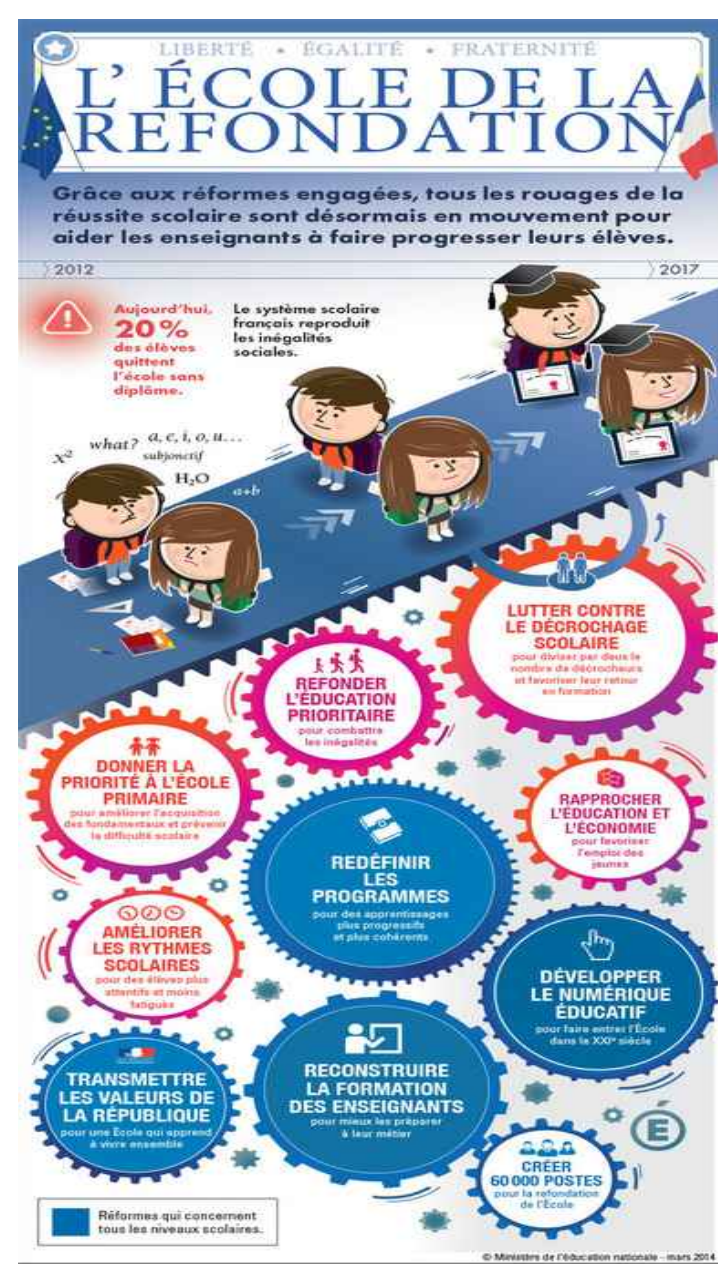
LIBERTÉ • ÉGALITÉ • FRATERNITÉ

L' ÉCOLE DE LA REFONDATION

Grâce aux réformes engagées, tous les rouages de la réussite scolaire sont désormais en mouvement pour aider les enseignants à faire progresser leurs élèves.

2012

2017

Aujourd'hui, 20% des élèves quittent l'école sans diplôme.

Le système scolaire français reproduit les inégalités sociales.

$x^2$ what? a, e, i, o, u... subjonctif $H_2O$ a+b

LUTTER CONTRE LE DÉCROCHAGE SCOLAIRE
pour diviser par deux le nombre de décrocheurs et favoriser leur retour en formation

REFONDER L'ÉDUCATION PRIORITAIRE
pour combattre les inégalités

DONNER LA PRIORITÉ À L'ÉCOLE PRIMAIRE
pour améliorer l'acquisition des fondamentaux et prévenir la difficulté scolaire

RAPPROCHER L'ÉDUCATION ET L'ÉCONOMIE
pour favoriser l'emploi des jeunes

REDÉFINIR LES PROGRAMMES
pour des apprentissages plus progressifs et plus cohérents

AMÉLIORER LES RYTHMES SCOLAIRES
pour des élèves plus attentifs et moins fatigués

DÉVELOPPER LE NUMÉRIQUE ÉDUCATIF
pour faire entrer l'École dans le XXIe siècle

TRANSMETTRE LES VALEURS DE LA RÉPUBLIQUE
pour une École qui apprend à vivre ensemble

RECONSTRUIRE LA FORMATION DES ENSEIGNANTS
pour mieux les préparer à leur métier

CRÉER 60 000 POSTES
pour la refondation de l'École

Réformes qui concernent tous les niveaux scolaires.

© Ministère de l'éducation nationale - mars 2014